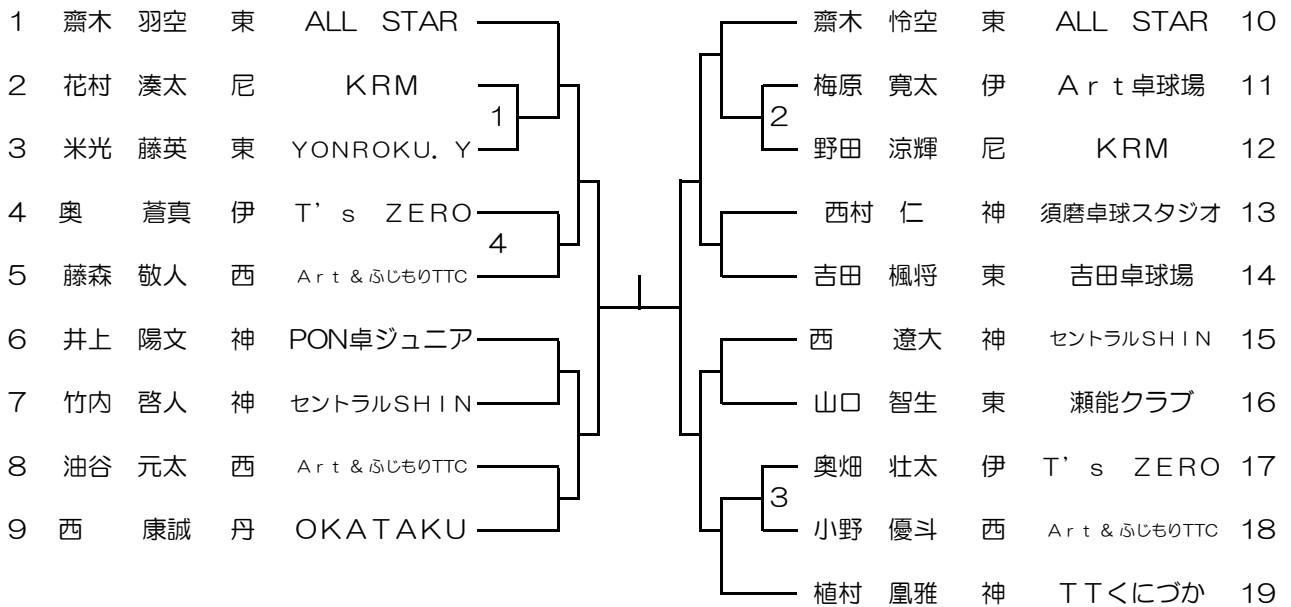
1 齋木 羽空 東 ALL STAR
2 花村 湊太 尼 KRM
3 米光 藤英 東 YONROKU. Y
4 奥 蒼真 伊 T's ZERO
5 藤森 敬人 西 Art & ふじもりTTC
6 井上 陽文 神 PON卓ジュニア
7 竹内 啓人 神 セントラルSHIN
8 油谷 元太 西 Art & ふじもりTTC
9 西 康誠 丹 OKATAKU

1
4
2
3

齋木 怜空 東 ALL STAR 10
梅原 寛太 伊 Art卓球場 11
野田 涼輝 尼 KRM 12
西村 仁 神 須磨卓球スタジオ 13
吉田 楓将 東 吉田卓球場 14
西 遼大 神 セントラルSHIN 15
山口 智生 東 瀬能クラブ 16
奥畑 壮太 伊 T's ZERO 17
小野 優斗 西 Art & ふじもりTTC 18
植村 凰雅 神 TTくにづか 19